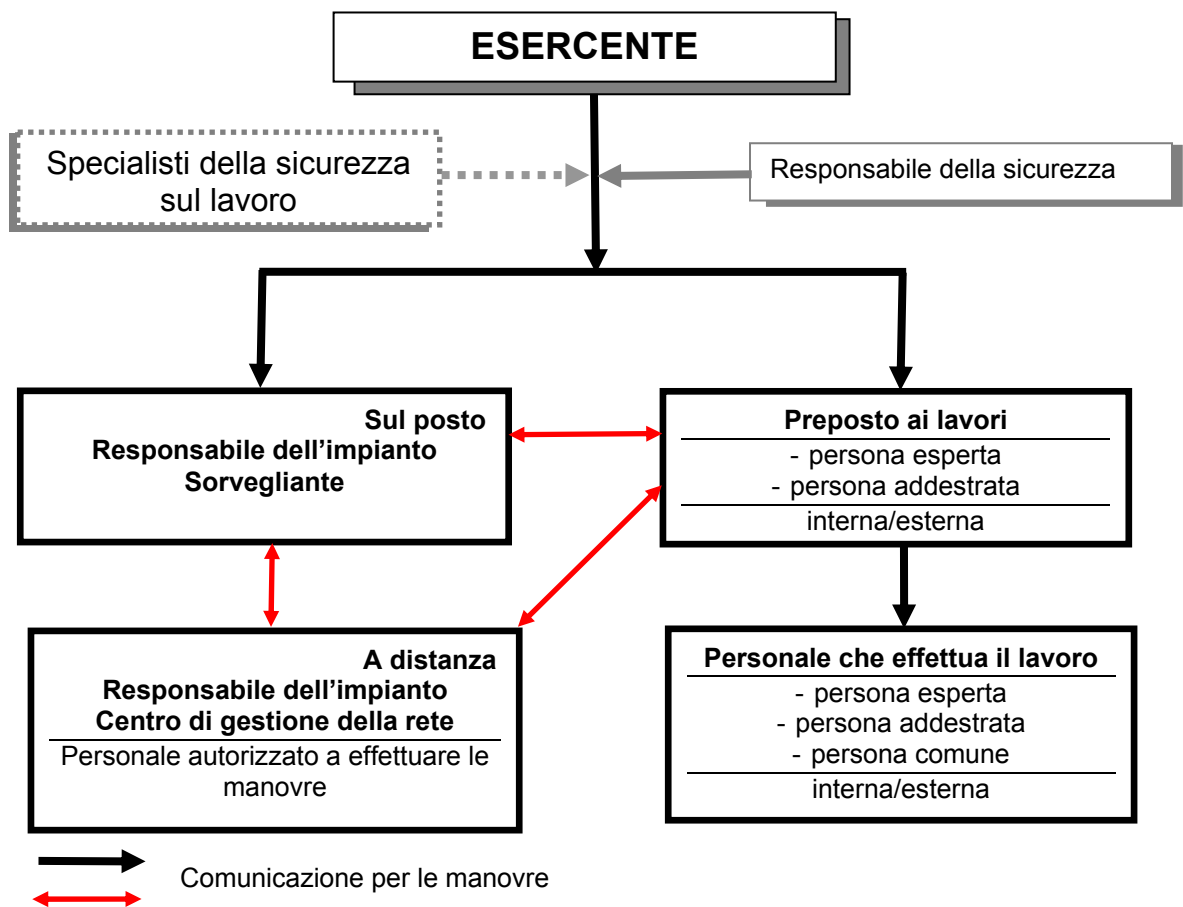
ESERCENTE

Specialisti della sicurezza sul lavoro

Responsabile della sicurezza

Sul posto
Responsabile dell'impianto
Sorvegliante

Preposto ai lavori
- persona esperta
- persona addestrata
interna/esterna

A distanza
Responsabile dell'impianto
Centro di gestione della rete
Personale autorizzato a effettuare le manovre

Personale che effettua il lavoro
- persona esperta
- persona addestrata
- persona comune
interna/esterna

Comunicazione per le manovre